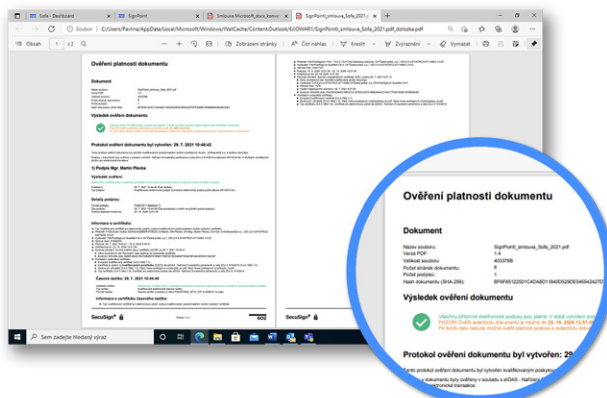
Sofa - Dashboard
SignPoint
Smlouva Microsoft_dosis_komun
SignPoint_smlouva_Sofa_2021.pdf_doloska.pdf

Soubor | C:/Users/Pavlina/AppData/Local/Microsoft/Windows/INetCache/Content.Outlook/6UDM4F1/SignPoint_smlouva_Sofa_2021.pdf_doloska.pdf

Obsah | 1 z 2 | Zobrazení stránky | Číst nahlas | Kreslit | Zvýraznit | Vymazat

Ověření platnosti dokumentu

Dokument

Výsledek ověření dokumentu

Protokol ověření dokumentu byl vytvořen: 29. 7. 2021 10:46:42

1) Podpis Mgr. Martin Plevka

SecuSign

Sem zadejte hledaný výraz

Ověření platnosti dokumentu

Dokument

| Název souboru: | SignPoint_smlouva_Sofa_2021.pdf |
|---|---|
| Verze PDF: | 1.4 |
| Velikost souboru: | 403376B |
| Počet stránek dokumentu: | 8 |
| Počet podpisů: | 1 |
| Hash dokumentu (SHA-256): | BF6F6512201C4DAE01940D5290E6455424270 |

Výsledek ověření dokumentu

Všechny přítomné elektronické podpisy jsou platné. V době vytvoření pod
POZOR! Ověření autenticity dokumentu je platné do 23. 10. 2026 12:51:0
Pro delší ochranu tohoto souboru musí dojít k jeho dalšímu prodloužení.

Protokol ověření dokumentu byl vytvořen: 29